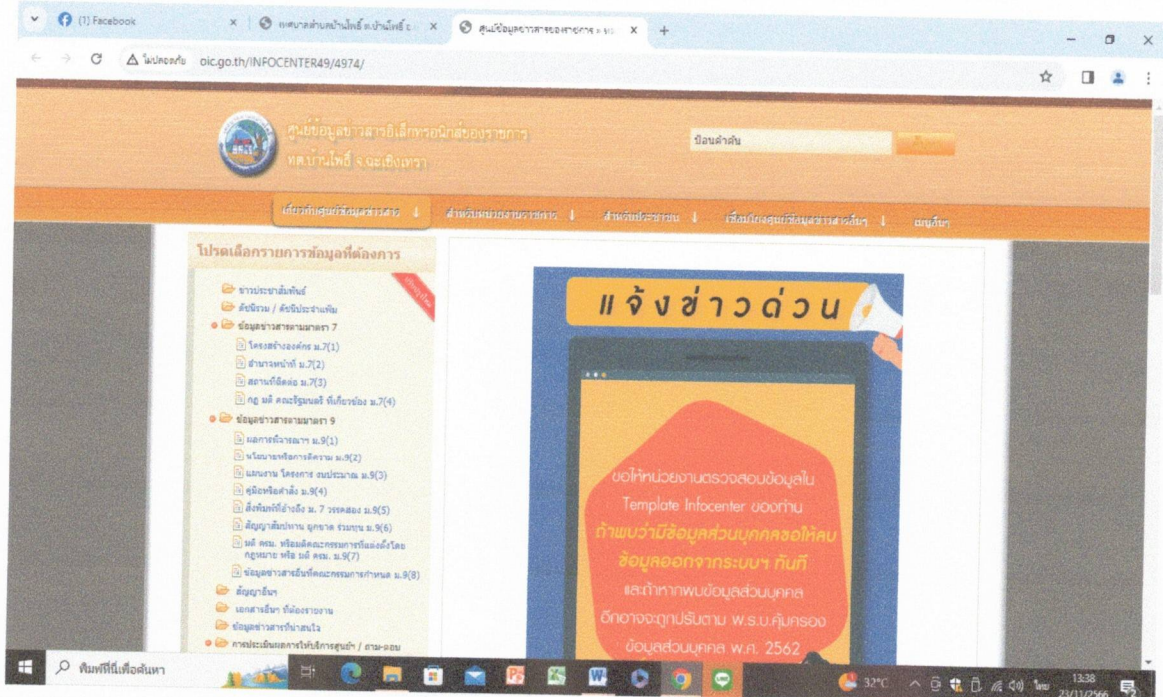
(1) Facebook × เทศบาลตำบลบ้านโพธิ์ อ.บ้านโพธิ์ จ. × ศูนย์ข้อมูลข่าวสารของราชการ × +

ไม่ปลอดภัย oic.go.th/INFOCENTER49/4974/

ศูนย์ข้อมูลข่าวสารอิเล็กทรอนิกส์ของราชการ
ทต.บ้านโพธิ์ จ.ฉะเชิงเทรา

ป้อนคำค้น

เกี่ยวกับศูนย์ข้อมูลข่าวสาร | สำหรับหน่วยงานราชการ | สำหรับประชาชน | เชื่อมโยงศูนย์ข้อมูลข่าวสารอื่นๆ | เมนูอื่นๆ

โปรดเลือกรายการข้อมูลที่ต้องการ

ข่าวประชาสัมพันธ์
ดัชนีรวม / ดัชนีประจำหน้า
ข้อมูลข่าวสารตามมาตรา 7
โครงสร้างองค์กร ม.7(1)
อำนาจหน้าที่ ม.7(2)
สถานที่ติดต่อ ม.7(3)
กฎ มติ คณะรัฐมนตรี ที่เกี่ยวข้อง ม.7(4)
ข้อมูลข่าวสารตามมาตรา 9
ผลการพิจารณา ม.9(1)
นโยบายหรือการตีความ ม.9(2)
แผนงาน โครงการ งบประมาณ ม.9(3)
คู่มือหรือคำสั่ง ม.9(4)
สิ่งพิมพ์ที่อ้างถึง ม. 7 วรรคสอง ม.9(5)
สัญญาสัมปทาน ผูกขาด ร่วมทุน ม.9(6)
มติ ครม. หรือมติคณะกรรมการที่แต่งตั้งโดยกฎหมาย หรือ มติ ครม. ม.9(7)
ข้อมูลข่าวสารอื่นที่คณะกรรมการกำหนด ม.9(8)
สัญญาอื่นๆ
เอกสารอื่นๆ ที่ต้องรายงาน
ข้อมูลข่าวสารที่น่าสนใจ
การประเมินผลการให้บริการศูนย์ฯ / ถาม-ตอบ

แจ้งข่าวด่วน

ขอให้หน่วยงานตรวจสอบข้อมูลใน Template Infocenter ของท่าน ถ้าพบว่ามีข้อมูลส่วนบุคคลขอให้ลบข้อมูลออกจากระบบฯ ทันที และถ้าหากพบข้อมูลส่วนบุคคลอีกอาจจะถูกปรับตาม พ.ร.บ.คุ้มครองข้อมูลส่วนบุคคล พ.ศ. 2562

พิมพ์ที่นี่เพื่อค้นหา

32°C ไทย 13:38 23/11/2566